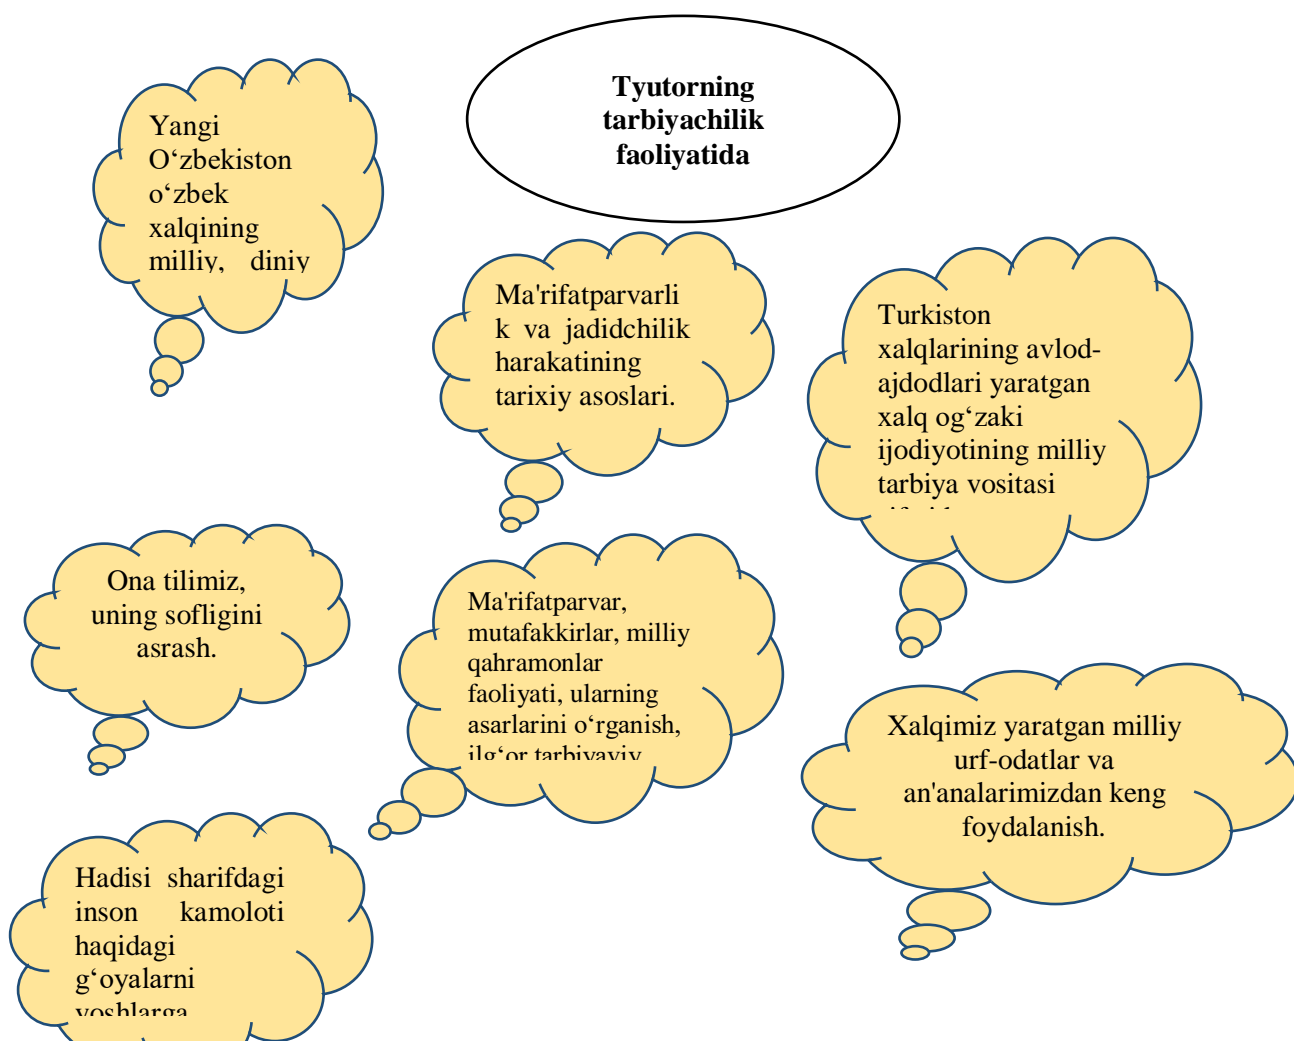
Tyutorning tarbiyachilik faoliyatida

Yangi O‘zbekiston o‘zbek xalqining milliy, diniy

Ma'rifatparvarlik va jadidchilik harakatining tarixiy asoslari.

Turkiston xalqlarining avlod-ajdodlari yaratgan xalq og‘zaki ijodiyotining milliy tarbiya vositasi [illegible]

Ona tilimiz, uning sofligini asrash.

Ma'rifatparvar, mutafakkirlar, milliy qahramonlar faoliyati, ularning asarlarini o‘rganish, ilg‘or tarbiyaviy

Xalqimiz yaratgan milliy urf-odatlar va an'analarimizdan keng foydalanish.

Hadisi sharifdagi inson kamoloti haqidagi g‘oyalarni yoshlarga